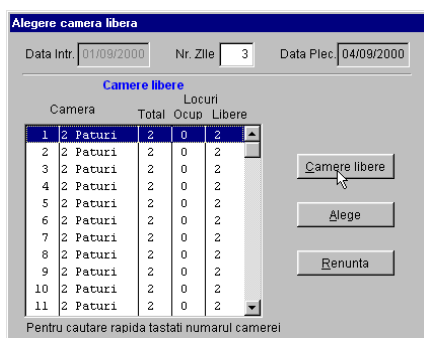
Alegere camera libera

Data Intr. 01/09/2000 Nr. Zile 3 Data Plec. 04/09/2000

Camere libere

| Camera | | Total | Locuri Ocup | Libere |
|---|---|---|---|---|
| 1 | 2 Paturi | 2 | 0 | 2 |
| 2 | 2 Paturi | 2 | 0 | 2 |
| 3 | 2 Paturi | 2 | 0 | 2 |
| 4 | 2 Paturi | 2 | 0 | 2 |
| 5 | 2 Paturi | 2 | 0 | 2 |
| 6 | 2 Paturi | 2 | 0 | 2 |
| 7 | 2 Paturi | 2 | 0 | 2 |
| 8 | 2 Paturi | 2 | 0 | 2 |
| 9 | 2 Paturi | 2 | 0 | 2 |
| 10 | 2 Paturi | 2 | 0 | 2 |
| 11 | 2 Paturi | 2 | 0 | 2 |

Camere libere

Alege

Renunta

Pentru cautare rapida tastati numarul camerei